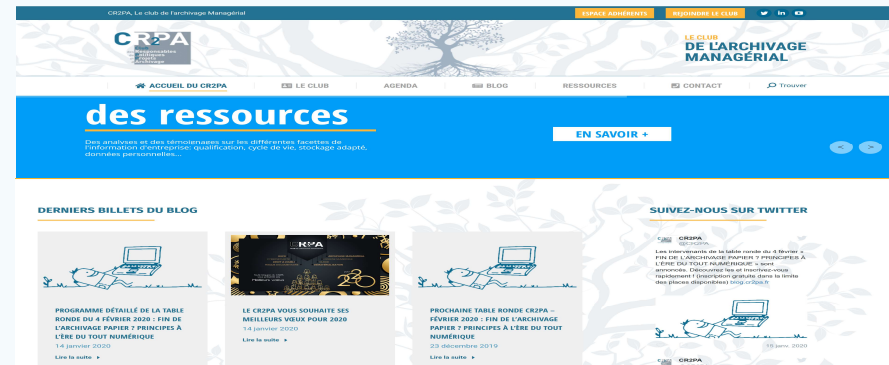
CR2PA, Le club de l'archivage Managérial

ESPACE ADHÉRENTS

REJOINDRE LE CLUB

CR2PA
Responsables Pratiques Archivage

LE CLUB
DE L'ARCHIVAGE MANAGÉRIAL

ACCUEIL DU CR2PA
LE CLUB
AGENDA
BLOG
RESSOURCES
CONTACT
Trouver

des ressources

Des analyses et des témoignages sur les différentes facettes de l'information d'entreprise: qualification, cycle de vie, stockage adapté, données personnelles...

EN SAVOIR +

DERNIERS BILLETS DU BLOG

PROGRAMME DÉTAILLÉ DE LA TABLE RONDE DU 4 FÉVRIER 2020 : FIN DE L'ARCHIVAGE PAPIER ? PRINCIPES À L'ÈRE DU TOUT NUMÉRIQUE
14 janvier 2020
Lire la suite

LE CR2PA VOUS SOUHAITE SES MEILLEURS VOEUX POUR 2020
14 janvier 2020
Lire la suite

PROCHAINE TABLE RONDE CR2PA – FÉVRIER 2020 : FIN DE L'ARCHIVAGE PAPIER ? PRINCIPES À L'ÈRE DU TOUT NUMÉRIQUE
23 décembre 2019
Lire la suite

SUIVEZ-NOUS SUR TWITTER

CR2PA
@CR2PA
Les intervenants de la table ronde du 4 février « FIN DE L'ARCHIVAGE PAPIER ? PRINCIPES À L'ÈRE DU TOUT NUMÉRIQUE » sont annoncés. Découvrez les et inscrivez-vous rapidement ! (inscription gratuite dans la limite des places disponibles) blog.cr2pa.fr
15 janv. 2020

CR2PA